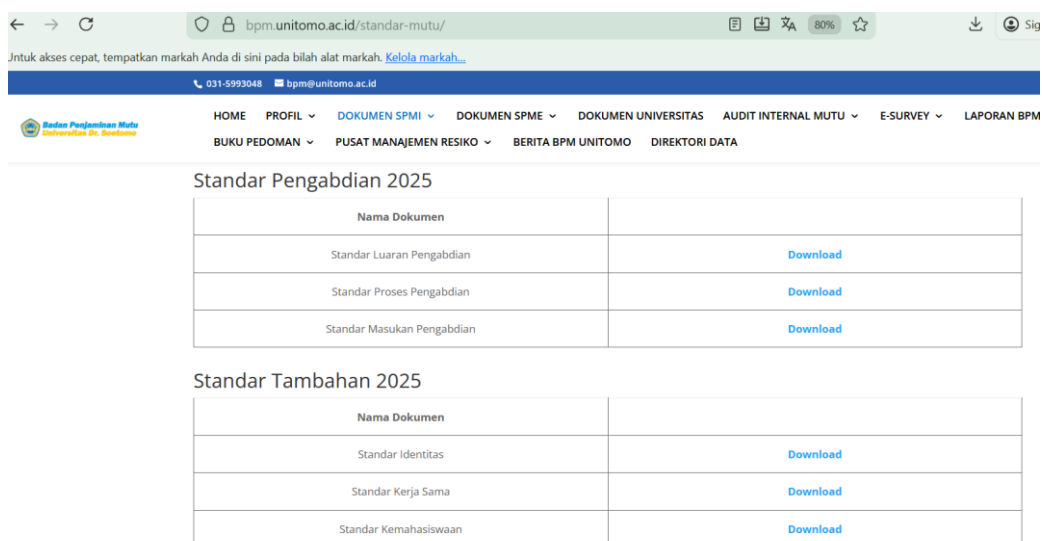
bpm.unitomo.ac.id/standar-mutu/

80%

Sig

Jntuk akses cepat, tempatkan markah Anda di sini pada bilah alat markah. Kelola markah...

031-5993048 bpm@unitomo.ac.id

Badan Penjaminan Mutu Universitas Dr. Soetomo

HOME PROFIL DOKUMEN SPMI DOKUMEN SPME DOKUMEN UNIVERSITAS AUDIT INTERNAL MUTU E-SURVEY LAPORAN BPM

BUKU PEDOMAN PUSAT MANAJEMEN RESIKO BERITA BPM UNITOMO DIREKTORI DATA

Standar Pengabdian 2025

| Nama Dokumen | |
|---|---|
| Standar Luaran Pengabdian | Download |
| Standar Proses Pengabdian | Download |
| Standar Masukan Pengabdian | Download |

Standar Tambahan 2025

| Nama Dokumen | |
|---|---|
| Standar Identitas | Download |
| Standar Kerja Sama | Download |
| Standar Kemahasiswaan | Download |